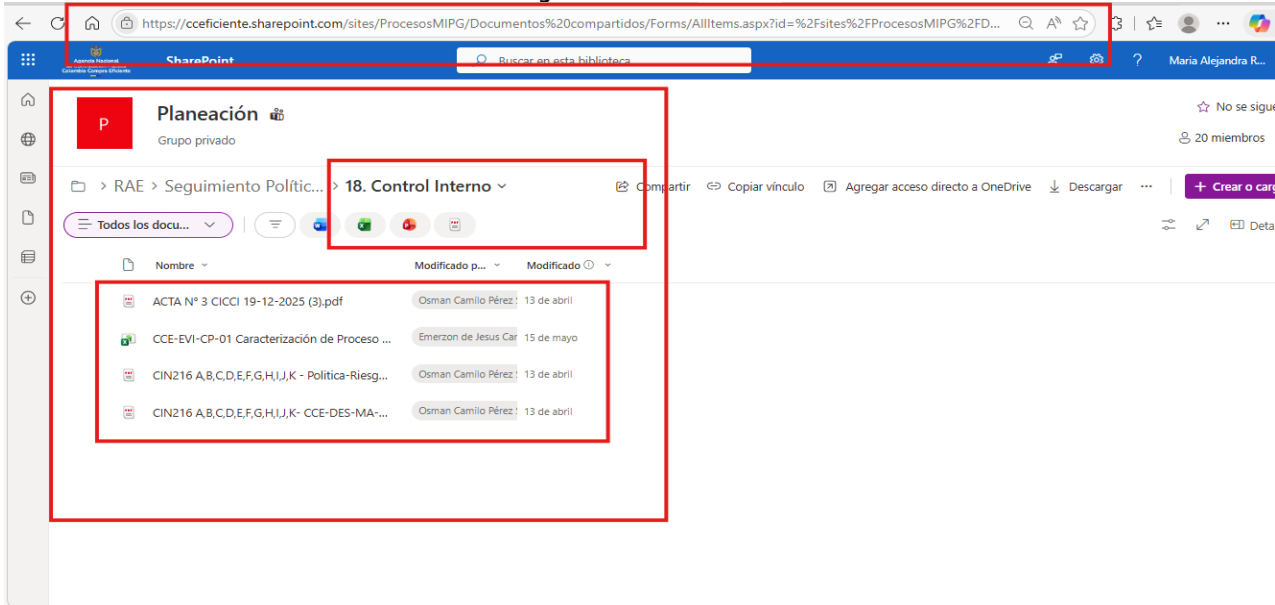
https://cceficiente.sharepoint.com/sites/ProcesosMIPG/Documentos%20compartidos/Forms/AllItems.aspx?id=%2Fsites%2FProcesosMIPG%2FD...

Agencia Nacional Colombia Compra Eficiente

SharePoint

Buscar en esta biblioteca

?

Maria Alejandra R...

P

Planeación

Grupo privado

No se sigue

20 miembros

RAE > Seguimiento Polític... > 18. Control Interno

Compartir

Copiar vínculo

Agregar acceso directo a OneDrive

Descargar

···

+ Crear o car

Todos los docu...

Deta

Nombre

Modificado p...

Modificado

ACTA N° 3 CICCI 19-12-2025 (3).pdf

Osman Camilo Pérez

13 de abril

CCE-EVI-CP-01 Caracterización de Proceso ...

Emerzon de Jesus Car

15 de mayo

CIN216 A,B,C,D,E,F,G,H,I,J,K - Politica-Riesg...

Osman Camilo Pérez

13 de abril

CIN216 A,B,C,D,E,F,G,H,I,J,K- CCE-DES-MA-...

Osman Camilo Pérez

13 de abril